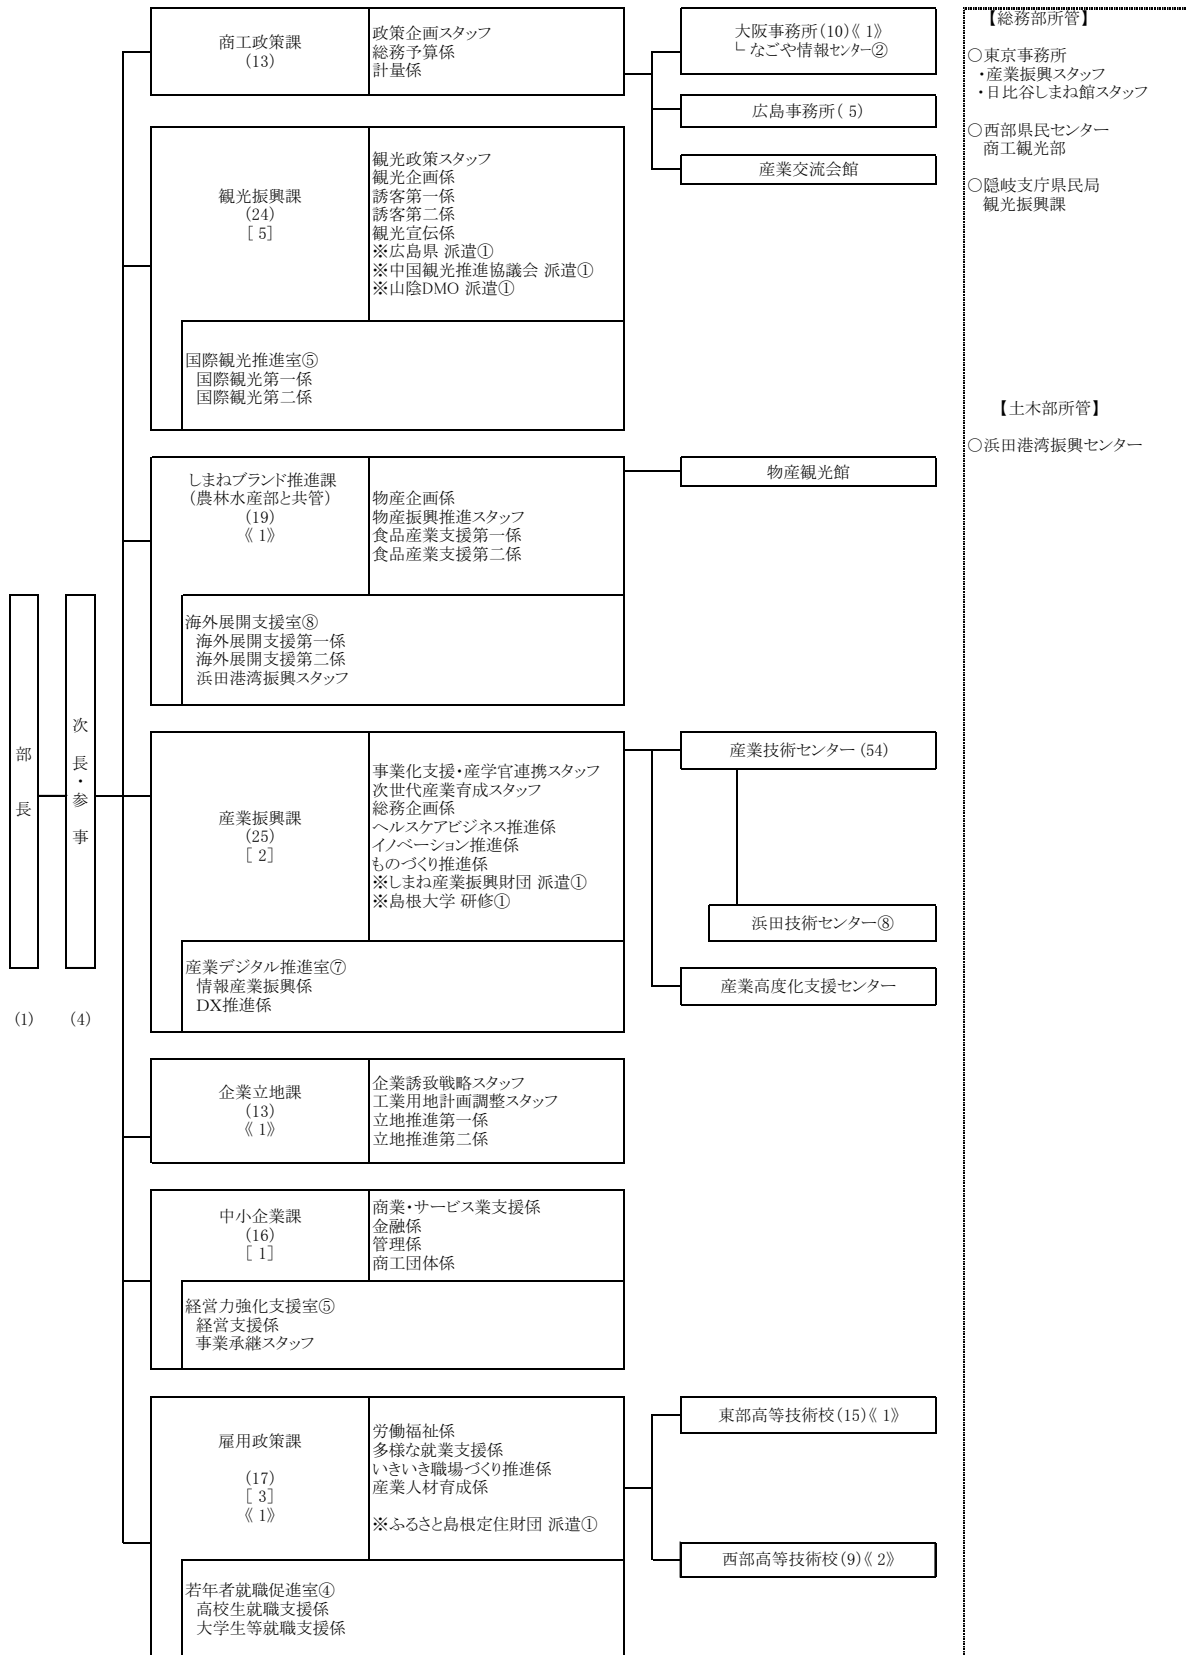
部長
(1)

次長・参事
(4)

商工政策課
(13)

政策企画スタッフ
総務予算係
計量係

大阪事務所(10)《1》
└ なごや情報センター②

広島事務所(5)

産業交流会館

観光振興課
(24)
[5]

観光政策スタッフ
観光企画係
誘客第一係
誘客第二係
観光宣伝係
※広島県 派遣①
※中国観光推進協議会 派遣①
※山陰DMO 派遣①

国際観光推進室⑤
国際観光第一係
国際観光第二係

しまねブランド推進課
(農林水産部と共管)
(19)
《1》

物産企画係
物産振興推進スタッフ
食品産業支援第一係
食品産業支援第二係

物産観光館

海外展開支援室⑧
海外展開支援第一係
海外展開支援第二係
浜田港湾振興スタッフ

産業振興課
(25)
[2]

事業化支援・産学官連携スタッフ
次世代産業育成スタッフ
総務企画係
ヘルスケアビジネス推進係
イノベーション推進係
ものづくり推進係
※しまね産業振興財団 派遣①
※島根大学 研修①

産業技術センター(54)

浜田技術センター⑧

産業高度化支援センター

産業デジタル推進室⑦
情報産業振興係
DX推進係

企業立地課
(13)
《1》

企業誘致戦略スタッフ
工業用地計画調整スタッフ
立地推進第一係
立地推進第二係

中小企業課
(16)
[1]

商業・サービス業支援係
金融係
管理係
商工団体係

経営力強化支援室⑤
経営支援係
事業承継スタッフ

雇用政策課
(17)
[3]
《1》

労働福祉係
多様な就業支援係
いきいき職場づくり推進係
産業人材育成係

※ふるさと島根定住財団 派遣①

東部高等技術校(15)《1》

西部高等技術校(9)《2》

若年者就職促進室④
高校生就職支援係
大学生等就職支援係

【総務部所管】

○東京事務所
・産業振興スタッフ
・日比谷しまね館スタッフ

○西部県民センター
商工観光部

○隠岐支庁県民局
観光振興課

【土木部所管】

○浜田港湾振興センター